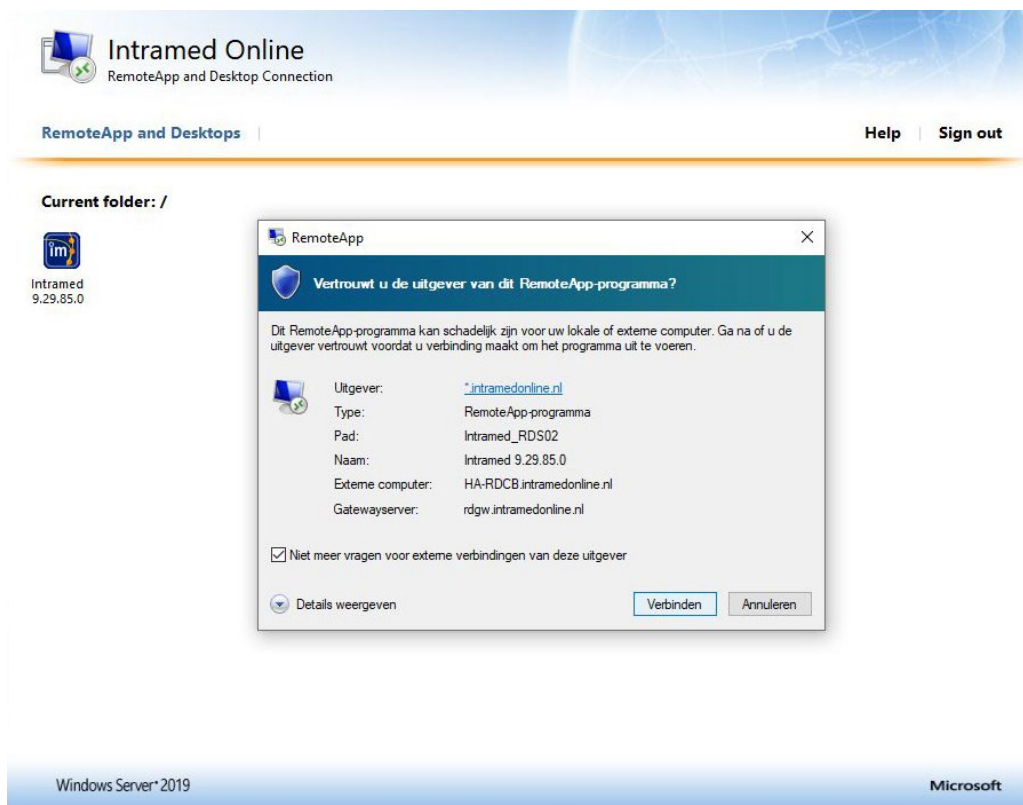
Intramed Online
RemoteApp and Desktop Connection

RemoteApp and Desktops

Help Sign out

Current folder: /

im

Intramed 9.29.85.0

RemoteApp

Vertrouwt u de uitgever van dit RemoteApp-programma?

Dit RemoteApp-programma kan schadelijk zijn voor uw lokale of externe computer. Ga na of u de uitgever vertrouwt voordat u verbinding maakt om het programma uit te voeren.

| Uitgever: | *.intramedonline.nl |
|---|---|
| Type: | RemoteApp-programma |
| Pad: | Intramed_RDS02 |
| Naam: | Intramed 9.29.85.0 |
| Externe computer: | HA-RDCB.intramedonline.nl |
| Gatewayserver: | rdgw.intramedonline.nl |

Niet meer vragen voor externe verbindingen van deze uitgever

Details weergeven

Verbinden Annuleren

Windows Server 2019

Microsoft